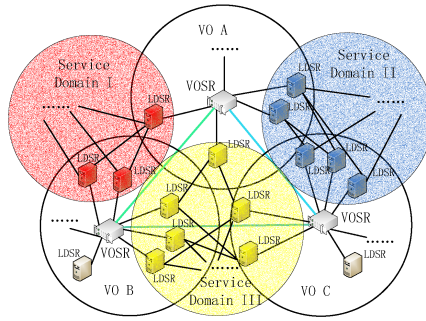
VO A

......

Service Domain I

Service Domain II

VOSR

LDSR

LDSR

......

......

LDSR

LDSR

LDSR

LDSR

LDSR

LDSR

LDSR

......

LDSR

VOSR

LDSR

VOSR

LDSR

......

LDSR

LDSR

LDSR

VOSR

LDSR

Service Domain III

VO B

VO C